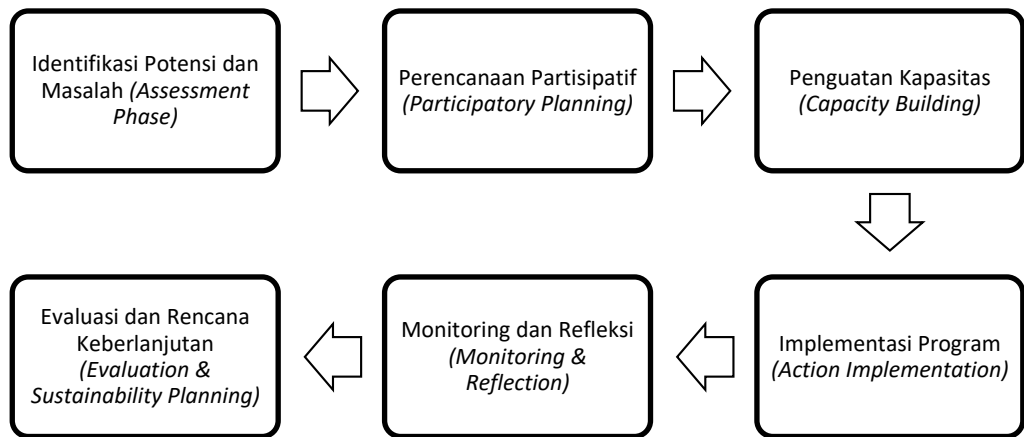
Identifikasi Potensi dan Masalah *(Assessment Phase)*

Perencanaan Partisipatif *(Participatory Planning)*

Penguatan Kapasitas *(Capacity Building)*

Implementasi Program *(Action Implementation)*

Monitoring dan Refleksi *(Monitoring & Reflection)*

Evaluasi dan Rencana Keberlanjutan *(Evaluation & Sustainability Planning)*